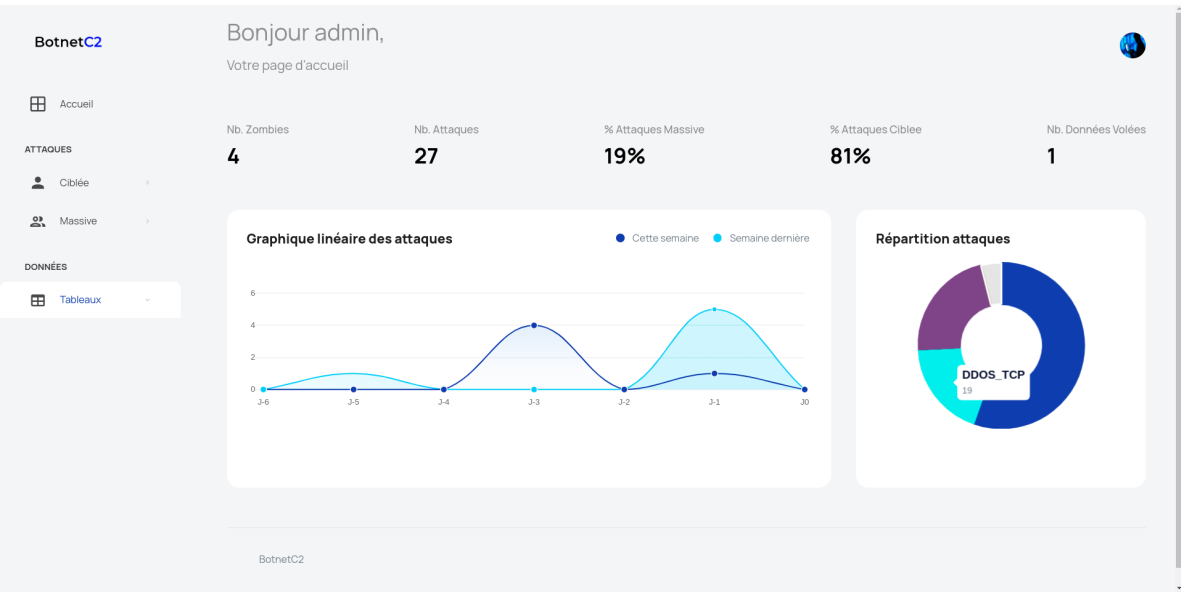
BotnetC2

Accueil

ATTAQUES

Ciblée

Massive

DONNÉES

Tableaux

Bonjour admin,

Votre page d'accueil

Nb. Zombies
4

Nb. Attaques
27

% Attaques Massive
19%

% Attaques Ciblee
81%

Nb. Données Volées
1

Graphique linéaire des attaques

Cette semaine
Semaine dernière

6
4
2
0

J-6 J-5 J-4 J-3 J-2 J-1 J0

Répartition attaques

DDOS_TCP
19

BotnetC2